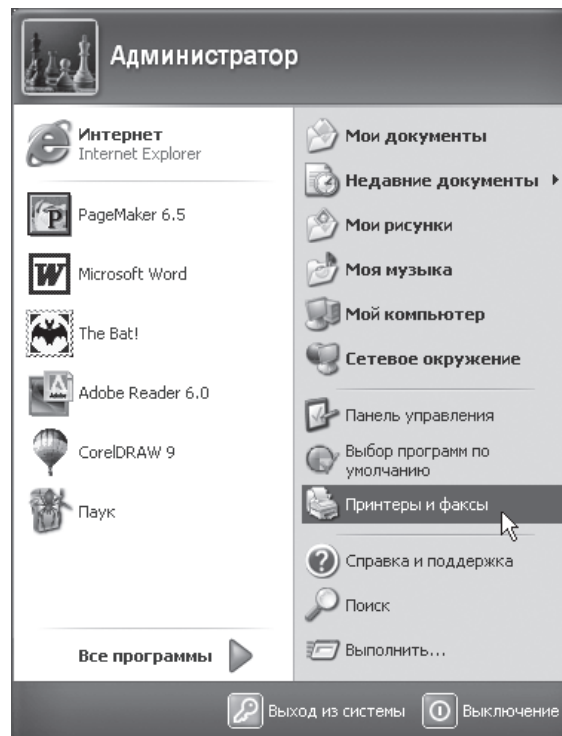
Администратор

Интернет
Internet Explorer

PageMaker 6.5

Microsoft Word

The Bat!

Adobe Reader 6.0

CorelDRAW 9

Паук

Все программы

Мои документы

Недавние документы

Мои рисунки

Моя музыка

Мой компьютер

Сетевое окружение

Панель управления

Выбор программ по умолчанию

Принтеры и факсы

Справка и поддержка

Поиск

Выполнить...

Выход из системы

Выключение